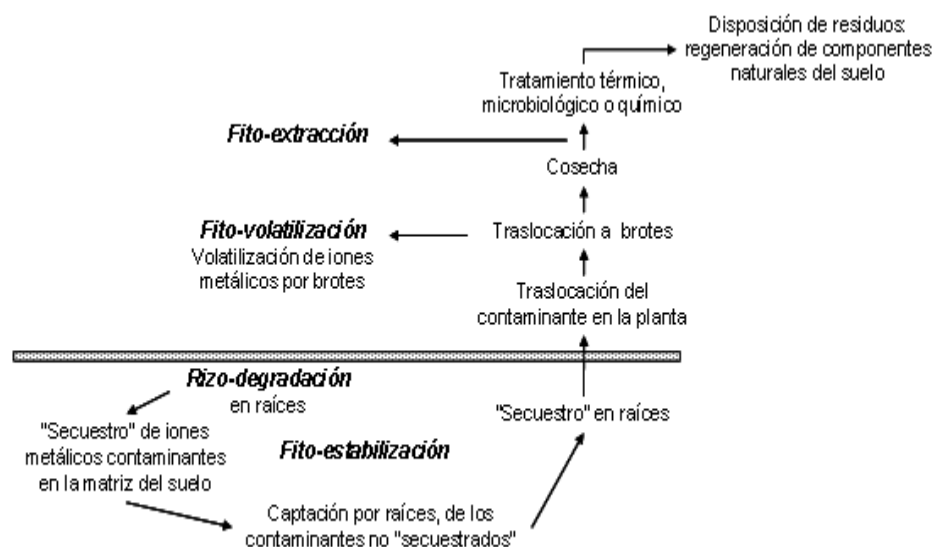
Disposición de residuos: regeneración de componentes naturales del suelo

Tratamiento térmico, microbiológico o químico

*Fito-extracción*

Cosecha

*Fito-volatilización*
Volatilización de iones metálicos por brotes

Traslocación a brotes

Traslocación del contaminante en la planta

*Rizo-degradación*
en raíces

"Secuestro" en raíces

"Secuestro" de iones metálicos contaminantes en la matriz del suelo

*Fito-estabilización*

Captación por raíces, de los contaminantes no "secuestrados"